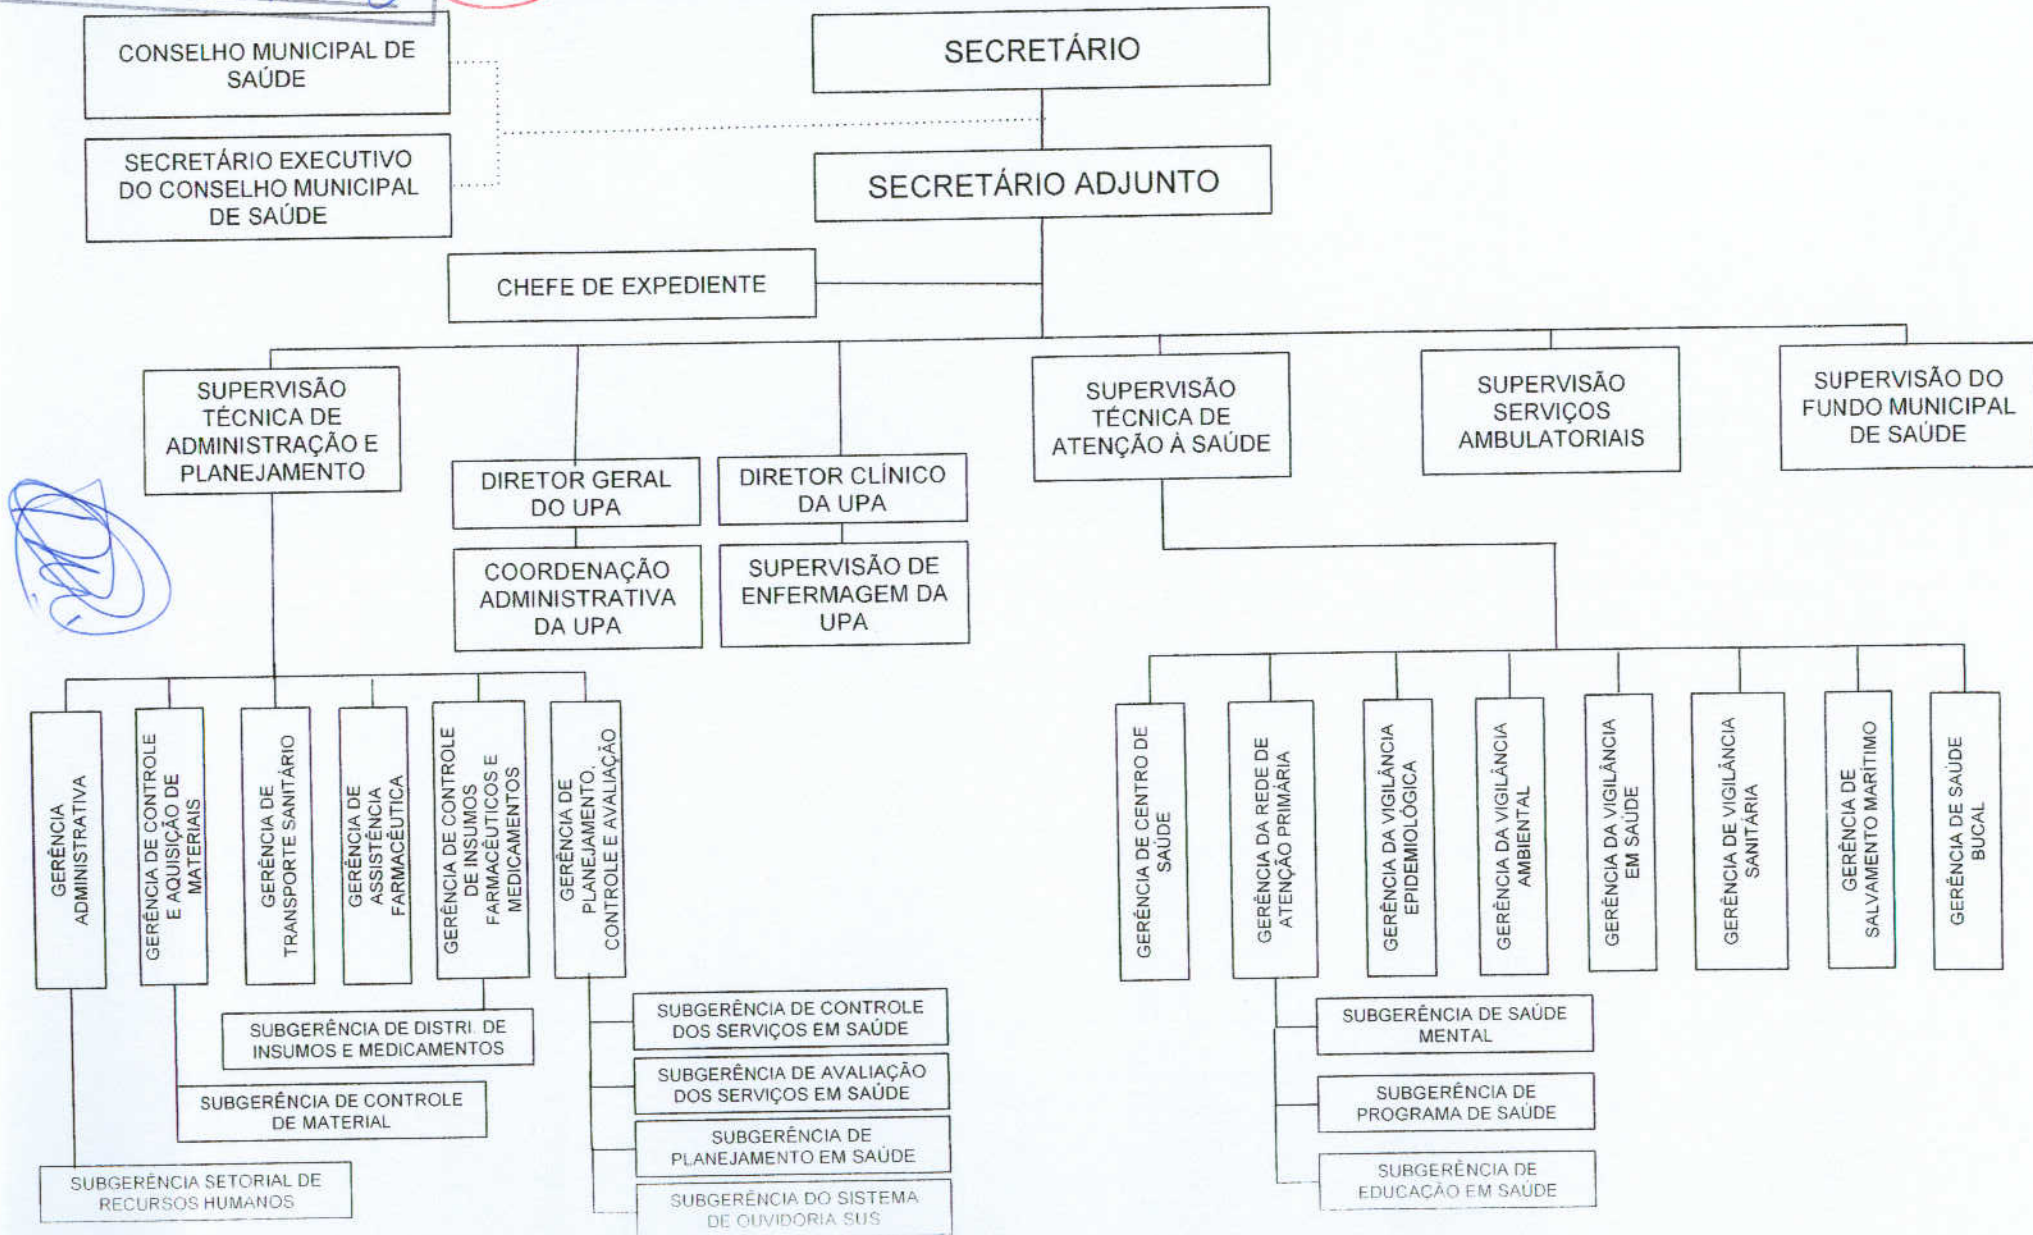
CONSELHO MUNICIPAL DE SAÚDE

SECRETÁRIO EXECUTIVO DO CONSELHO MUNICIPAL DE SAÚDE

SECRETÁRIO

SECRETÁRIO ADJUNTO

CHEFE DE EXPEDIENTE

SUPERVISÃO TÉCNICA DE ADMINISTRAÇÃO E PLANEJAMENTO

DIRETOR GERAL DO UPA

COORDENAÇÃO ADMINISTRATIVA DA UPA

DIRETOR CLÍNICO DA UPA

SUPERVISÃO DE ENFERMAGEM DA UPA

SUPERVISÃO TÉCNICA DE ATENÇÃO À SAÚDE

SUPERVISÃO SERVIÇOS AMBULATORIAIS

SUPERVISÃO DO FUNDO MUNICIPAL DE SAÚDE

GERÊNCIA ADMINISTRATIVA

GERÊNCIA DE CONTROLE E AQUISIÇÃO DE MATERIAIS

GERÊNCIA DE TRANSPORTE SANITÁRIO

GERÊNCIA DE ASSISTÊNCIA FARMACÊUTICA

GERÊNCIA DE CONTROLE DE INSUMOS FARMACÊUTICOS E MEDICAMENTOS

GERÊNCIA DE PLANEJAMENTO, CONTROLE E AVALIAÇÃO

SUBGERÊNCIA DE DISTRI. DE INSUMOS E MEDICAMENTOS

SUBGERÊNCIA DE CONTROLE DE MATERIAL

SUBGERÊNCIA SETORIAL DE RECURSOS HUMANOS

SUBGERÊNCIA DE CONTROLE DOS SERVIÇOS EM SAÚDE

SUBGERÊNCIA DE AVALIAÇÃO DOS SERVIÇOS EM SAÚDE

SUBGERÊNCIA DE PLANEJAMENTO EM SAÚDE

SUBGERÊNCIA DO SISTEMA DE OUVIDORIA SUS

GERÊNCIA DE CENTRO DE SAÚDE

GERÊNCIA DA REDE DE ATENÇÃO PRIMÁRIA

GERÊNCIA DA VIGILÂNCIA EPIDEMIOLÓGICA

GERÊNCIA DA VIGILÂNCIA AMBIENTAL

GERÊNCIA DA VIGILÂNCIA EM SAÚDE

GERÊNCIA DE VIGILÂNCIA SANITÁRIA

GERÊNCIA DE SALVAMENTO MARÍTIMO

GERÊNCIA DE SAÚDE BUCAL

SUBGERÊNCIA DE SAÚDE MENTAL

SUBGERÊNCIA DE PROGRAMA DE SAÚDE

SUBGERÊNCIA DE EDUCAÇÃO EM SAÚDE